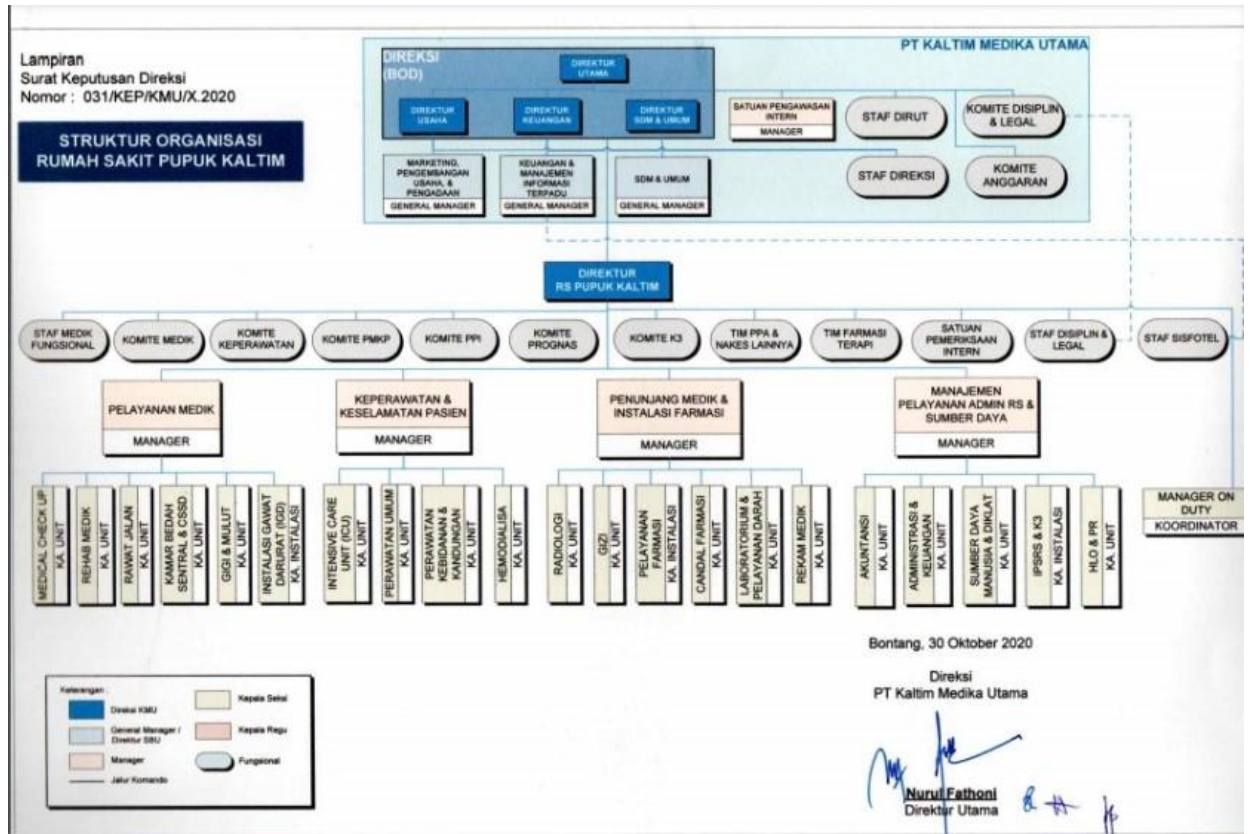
Lampiran
Surat Keputusan Direksi
Nomor : 031/KEP/KMU/X.2020

STRUKTUR ORGANISASI RUMAH SAKIT PUPUK KALTIM

PT KALTIM MEDIKA UTAMA

DIREKSI (BOD)

DIREKTUR UTAMA

DIREKTUR USAHA

DIREKTUR KEUANGAN

DIREKTUR SDM & UMUM

SATUAN PENGAWASAN INTERN
MANAGER

STAF DIRUT

KOMITE DISIPLIN & LEGAL

MARKETING, PENGEMBANGAN USAHA, & PENGADAAN
GENERAL MANAGER

KEUANGAN & MANAJEMEN INFORMASI TERPADU
GENERAL MANAGER

SDM & UMUM
GENERAL MANAGER

STAF DIREKSI

KOMITE ANGGARAN

DIREKTUR RS PUPUK KALTIM

STAF MEDIK FUNGSIONAL

KOMITE MEDIK

KOMITE KEPERAWATAN

KOMITE PMKP

KOMITE PPI

KOMITE PROGNAS

KOMITE K3

TIM PPA & NAKES LAINNYA

TIM FARMASI TERAPI

SATUAN PEMERIKSAAN INTERN

STAF DISIPLIN & LEGAL

STAF SISFOTEL

PELAYANAN MEDIK
MANAGER

KEPERAWATAN & KESELAMATAN PASIEN
MANAGER

PENUNJANG MEDIK & INSTALASI FARMASI
MANAGER

MANAJEMEN PELAYANAN ADMIN RS & SUMBER DAYA
MANAGER

MEDICAL CHECK UP
KA. UNIT

REHAB MEDIK
KA. UNIT

RAWAT JALAN
KA. UNIT

KAMAR BEDAH SENTRAL & CSSD
KA. UNIT

GIGI & MULUT
KA. UNIT

INSTALASI GAWAT DARURAT (IGD)
KA. INSTALASI

INTENSIVE CARE UNIT (ICU)
KA. UNIT

PERAWATAN UMUM
KA. UNIT

PERAWATAN KEBIDANAN & KANDUNGAN
KA. UNIT

HEMODIALISA
KA. UNIT

RADIOLOGI
KA. UNIT

GIZI
KA. UNIT

PELAYANAN FARMASI
KA. INSTALASI

CANDAL FARMASI
KA. UNIT

LABORATORIUM & PELAYANAN DARAH
KA. UNIT

REKAM MEDIK
KA. UNIT

AKUNTANSI
KA. UNIT

ADMINISTRASI & KEUANGAN
KA. UNIT

SUMBER DAYA MANUSIA & DIKLAT
KA. UNIT

IPSRS & K3
KA. INSTALASI

HLO & PR
KA. UNIT

MANAGER ON DUTY
KOORDINATOR

Keterangan:
Direksi KMU
General Manager / Direktur SBU
Manager
Jalur Komando
Kepala Seksi
Kepala Regu
Fungsional

Bontang, 30 Oktober 2020

Direksi
PT Kaltim Medika Utama

Nurul Fathoni
Direktur Utama